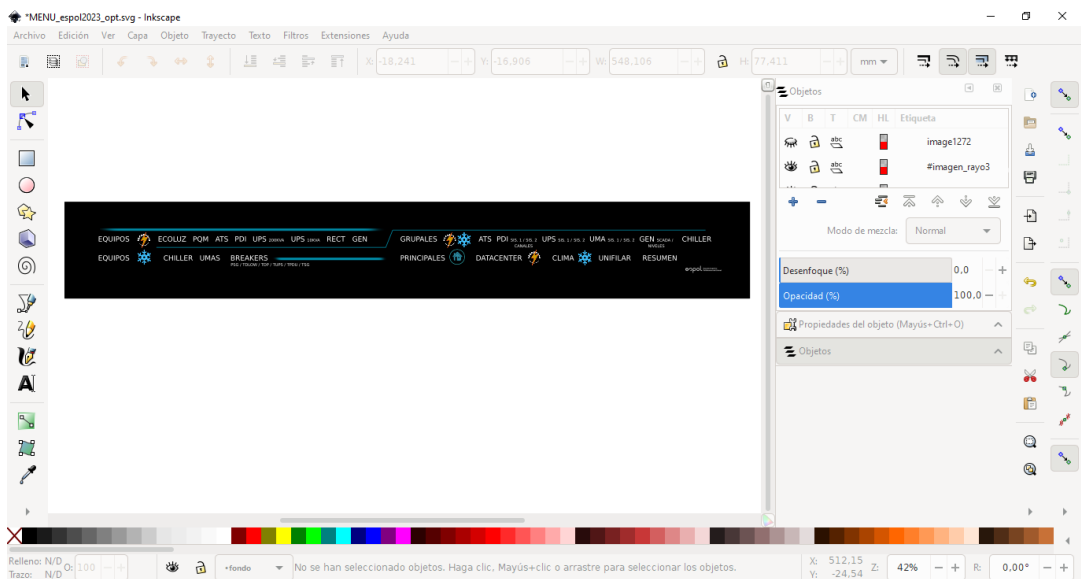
*MENU_espol2023_opt.svg - Inkscape

Archivo Edición Ver Capa Objeto Trayecto Texto Filtros Extensiones Ayuda

X: -18,241 Y: -16,906 W: 548,106 H: 77,411 mm

EQUIPOS ECOLUZ PQM ATS PDI UPS 200KVA UPS 10KVA RECT GEN

GRUPALES ATS PDI SG.1 / SG. 2 UPS SG. 1 / SG. 2 CANALES UMA SG. 1 / SG. 2 GEN SCADA / NIVELES CHILLER

EQUIPOS CHILLER UMAS BREAKERS PSG / TDLCAN / TDP / TUPS / TPDU / TSG

PRINCIPALES DATACENTER CLIMA UNIFILAR RESUMEN

espol

Objetos

V B T CM HL Etiqueta

image1272

#imagen_rayo3

Modo de mezcla: Normal

Desenfoque (%) 0,0

Opacidad (%) 100,0

Propiedades del objeto (Mayús+Ctrl+O)

Objetos

Relleno: N/D
Trazo: N/D
O: 100
•fondo
No se han seleccionado objetos. Haga clic, Mayús+clic o arrastre para seleccionar los objetos.
X: 512,15
Y: -24,54
Z: 42%
R: 0,00°